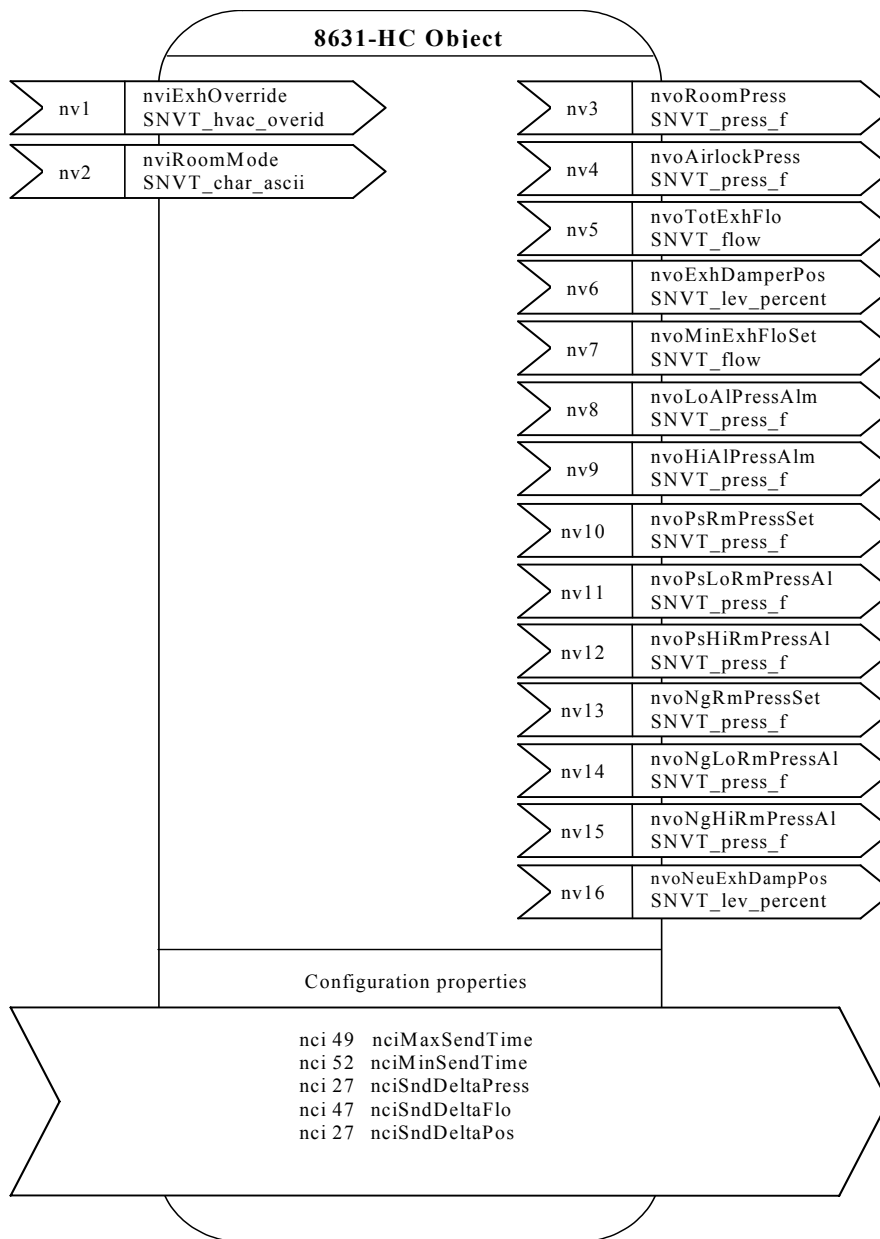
8631-HC Object

nv1 nviExhOverride SNVT_hvac_overid

nv2 nviRoomMode SNVT_char_ascii

nv3 nvoRoomPress SNVT_press_f

nv4 nvoAirlockPress SNVT_press_f

nv5 nvoTotExhFlo SNVT_flow

nv6 nvoExhDamperPos SNVT_lev_percent

nv7 nvoMinExhFloSet SNVT_flow

nv8 nvoLoAlPressAlm SNVT_press_f

nv9 nvoHiAlPressAlm SNVT_press_f

nv10 nvoPsRmPressSet SNVT_press_f

nv11 nvoPsLoRmPressAl SNVT_press_f

nv12 nvoPsHiRmPressAl SNVT_press_f

nv13 nvoNgRmPressSet SNVT_press_f

nv14 nvoNgLoRmPressAl SNVT_press_f

nv15 nvoNgHiRmPressAl SNVT_press_f

nv16 nvoNeuExhDampPos SNVT_lev_percent

Configuration properties

nci 49 nciMaxSendTime
nci 52 nciMinSendTime
nci 27 nciSndDeltaPress
nci 47 nciSndDeltaFlo
nci 27 nciSndDeltaPos